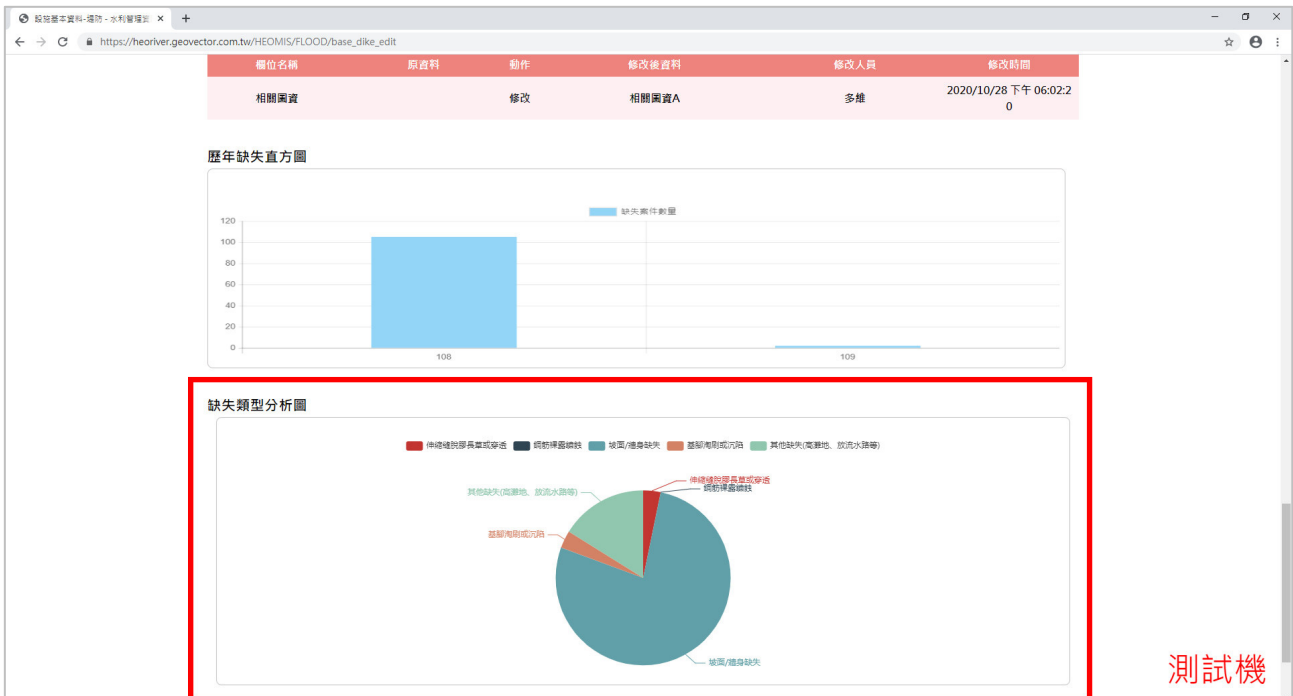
設施基本資料-堤防 - 水利署種災 ×
+

https://heoriver.geovector.com.tw/HEOMIS/FLOOD/base_dike_edit

| 欄位名稱 | 原資料 | 動作 | 修改後資料 | 修改人員 | 修改時間 |
|---|---|---|---|---|---|
| 相關圖資 | | 修改 | 相關圖資A | 多維 | 2020/10/28 下午 06:02:20 |

歷年缺失直方圖

缺失案件數量

120
100
80
60
40
20
0
108
109

缺失類型分析圖

伸縮縫脫膠長草或滲透
鋼筋裸露鏽蝕
坡面/牆身缺失
基腳淘刷或沉陷
其他缺失(高灘地、放流水路等)

伸縮縫脫膠長草或滲透
鋼筋裸露鏽蝕
其他缺失(高灘地、放流水路等)
基腳淘刷或沉陷
坡面/牆身缺失

測試機